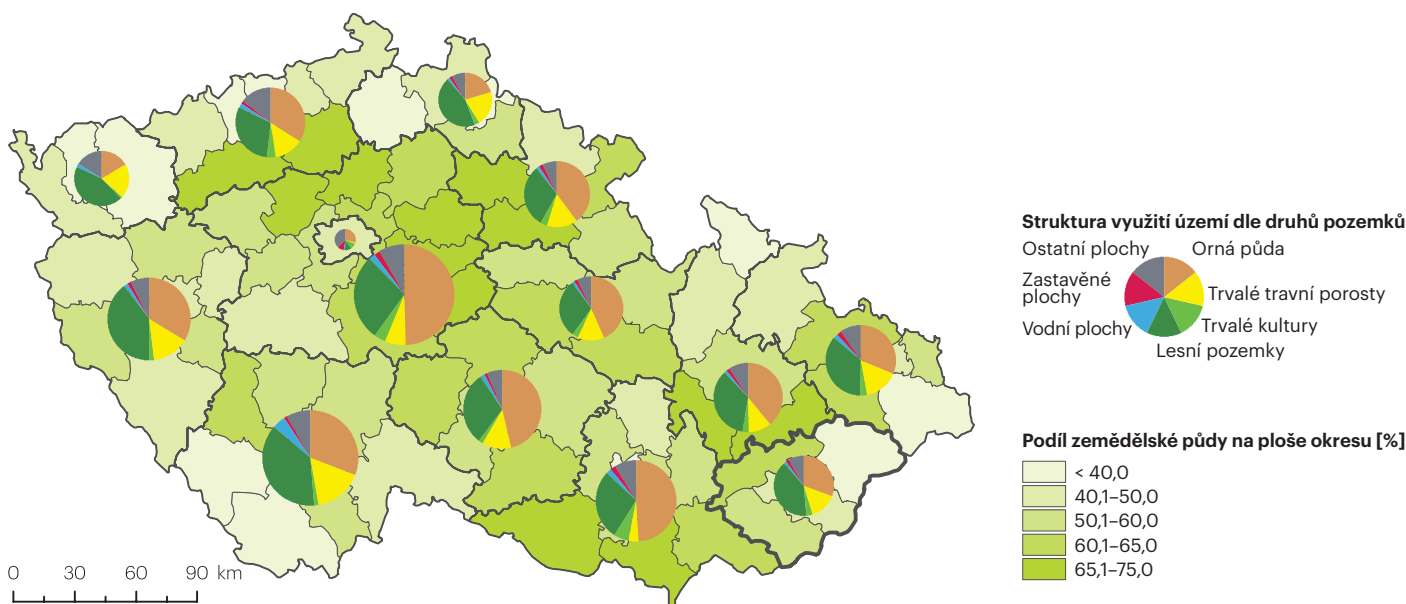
Struktura využití území dle druhů pozemků

Ostatní plochy

Orná půda

Zastavěné plochy

Trvalé travní porosty

Vodní plochy

Trvalé kultury

Lesní pozemky

Podíl zemědělské půdy na ploše okresu [%]

< 40,0

40,1–50,0

50,1–60,0

60,1–65,0

65,1–75,0

0 30 60 90 km